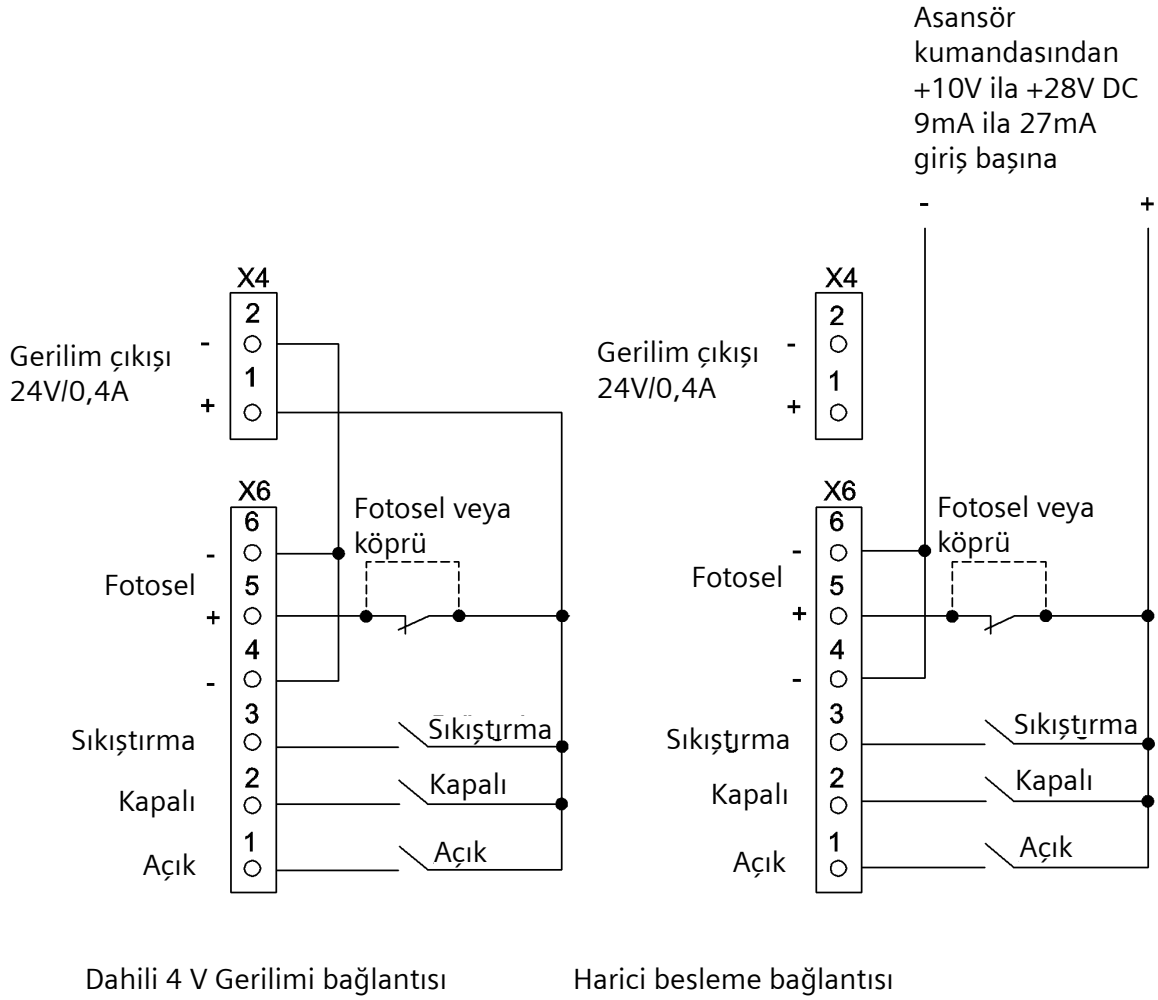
Asansör kumandasından
+10V ila +28V DC
9mA ila 27mA
giriş başına

-
+

X4
2
-
Gerilim çıkışı
24V/0,4A
1
+

X6
6
Fotosel veya köprü
-
Fotosel
5
+
4
-
3
Sıkıştırma
Sıkıştırma
2
Kapalı
Kapalı
1
Açık
Açık

X4
2
-
Gerilim çıkışı
24V/0,4A
1
+

X6
6
Fotosel veya köprü
-
Fotosel
5
+
4
-
3
Sıkıştırma
Sıkıştırma
2
Kapalı
Kapalı
1
Açık
Açık

Dahili 4 V Gerilimi bağlantısı

Harici besleme bağlantısı